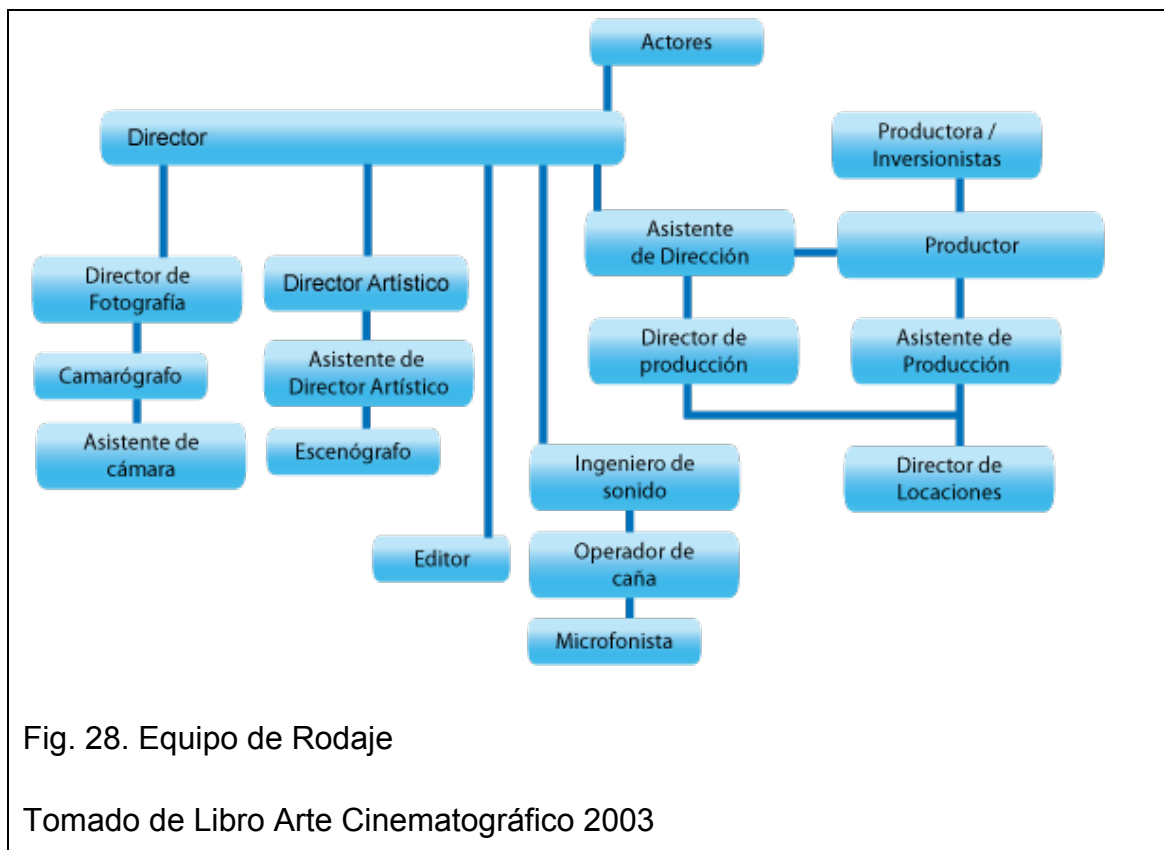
Actores

Director

Productora / Inversionistas

Asistente de Dirección

Productor

Director de Fotografía

Director Artístico

Director de producción

Asistente de Producción

Camarógrafo

Asistente de Director Artístico

Asistente de cámara

Escenógrafo

Ingeniero de sonido

Director de Locaciones

Editor

Operador de caña

Microfonista

Fig. 28. Equipo de Rodaje

Tomado de Libro Arte Cinematográfico 2003